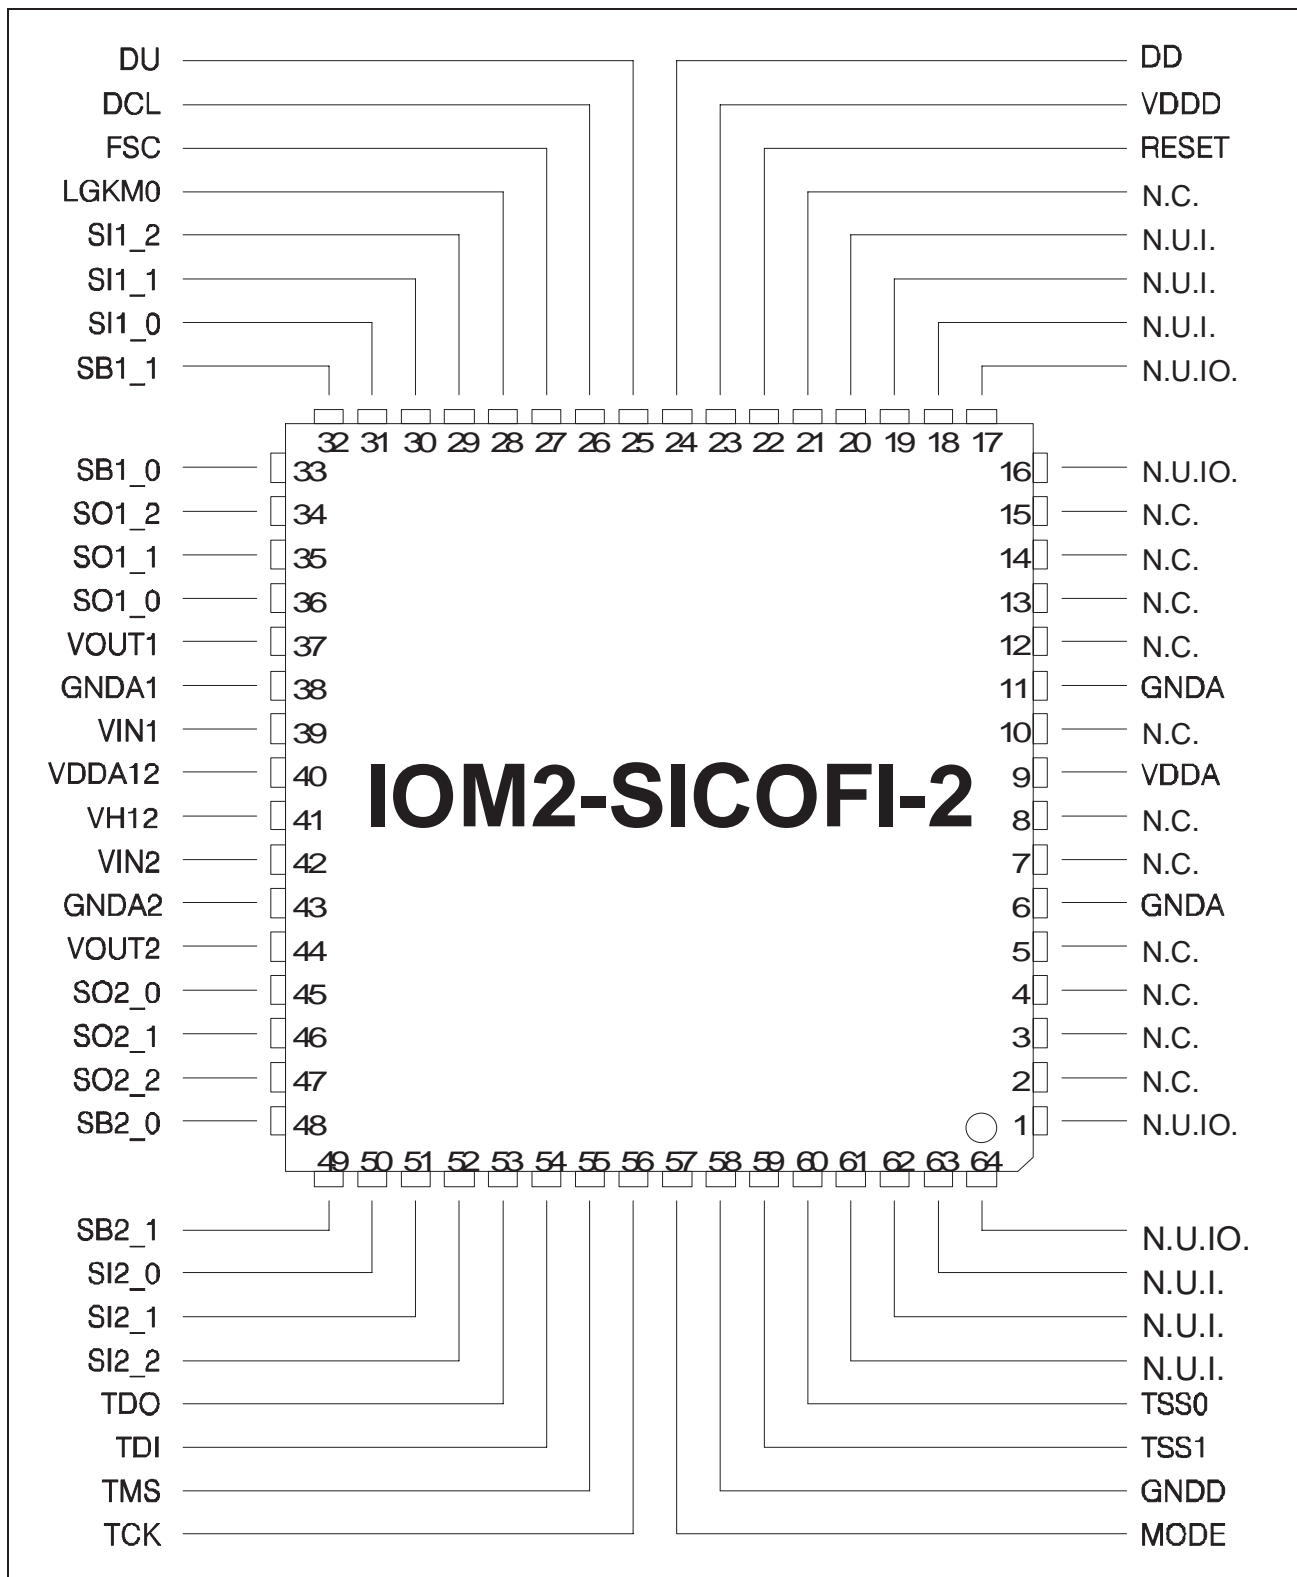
DU
DCL
FSC
LGKM0
SI1_2
SI1_1
SI1_0
SB1_1

DD
VDDD
RESET
N.C.
N.U.I.
N.U.I.
N.U.I.
N.U.IO.

32 31 30 29 28 27 26 25 24 23 22 21 20 19 18 17

SB1_0 33
SO1_2 34
SO1_1 35
SO1_0 36
VOUT1 37
GNDA1 38
VIN1 39
VDDA12 40
VH12 41
VIN2 42
GNDA2 43
VOUT2 44
SO2_0 45
SO2_1 46
SO2_2 47
SB2_0 48

16 N.U.IO.
15 N.C.
14 N.C.
13 N.C.
12 N.C.
11 GNDA
10 N.C.
9 VDDA
8 N.C.
7 N.C.
6 GNDA
5 N.C.
4 N.C.
3 N.C.
2 N.C.
1 N.U.IO.

IOM2-SICOFI-2

49 50 51 52 53 54 55 56 57 58 59 60 61 62 63 64

SB2_1
SI2_0
SI2_1
SI2_2
TDO
TDI
TMS
TCK

N.U.IO.
N.U.I.
N.U.I.
N.U.I.
TSS0
TSS1
GNDD
MODE